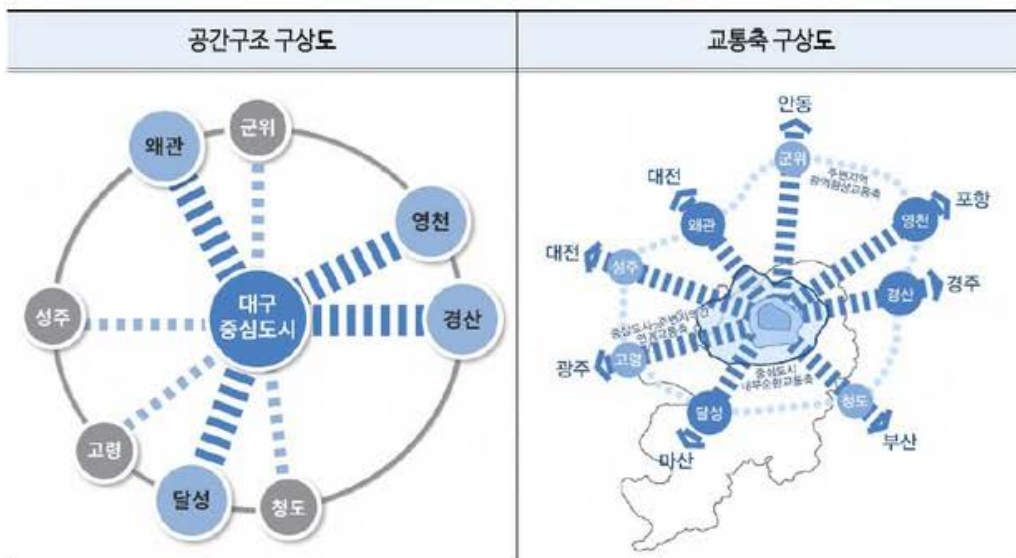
| 공간구조 구상도 | 교통축 구상도 |
|---|---|

왜관
군위
영천
대구 중심도시
경산
성주
고령
달성
청도

안동
군위
주변지역 광역환상교통축
대전
포항
왜관
영천
대전
성주
경산
경주
중심도시~주변지역간 연계교통축
광주
고령
중심도시 내부순환교통축
달성
청도
부산
마산